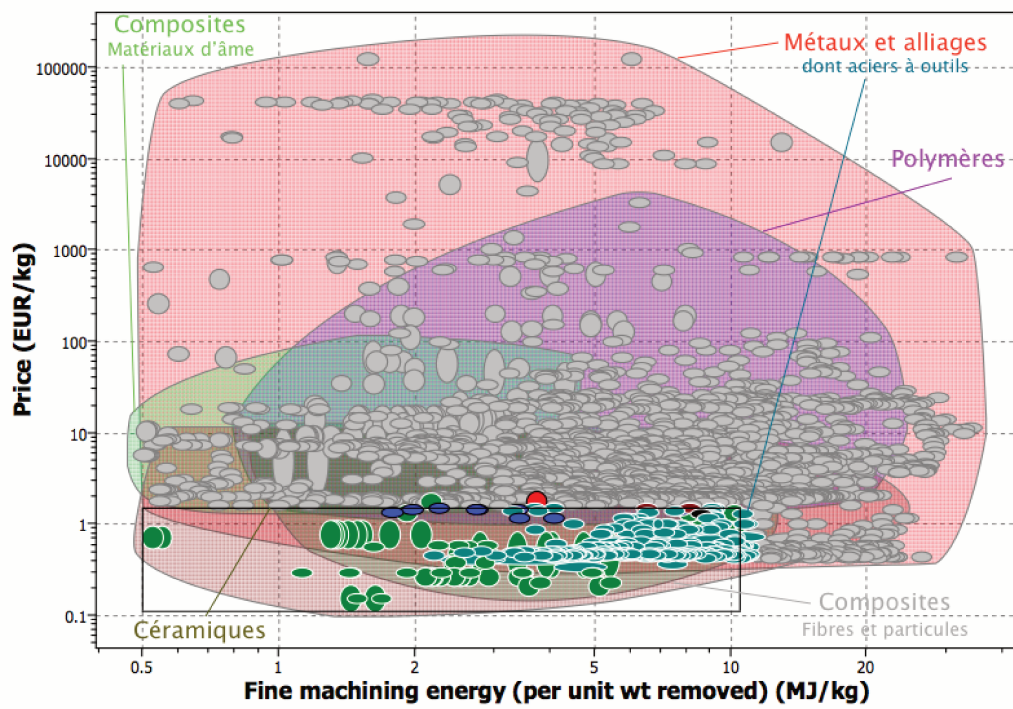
Composites
Matériaux d'âme

Métaux et alliages
dont aciers à outils

Polymères

Price (EUR/kg)

100000
10000
1000
100
10
1
0.1

Céramiques

Composites
Fibres et particules

0.5
1
2
5
10
20

Fine machining energy (per unit wt removed) (MJ/kg)